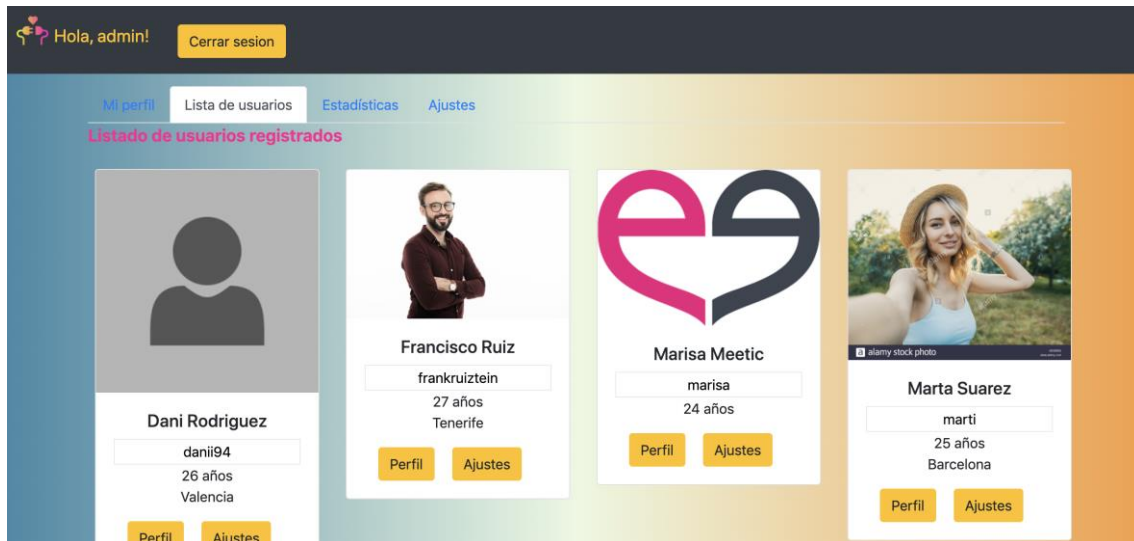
Hola, admin! Cerrar sesion

Mi perfil Lista de usuarios Estadísticas Ajustes

Listado de usuarios registrados

Dani Rodriguez
danii94
26 años
Valencia
Perfil Ajustes

Francisco Ruiz
frankruiztein
27 años
Tenerife
Perfil Ajustes

Marisa Meetic
marisa
24 años
Perfil Ajustes

alamy stock photo
Marta Suarez
marti
25 años
Barcelona
Perfil Ajustes